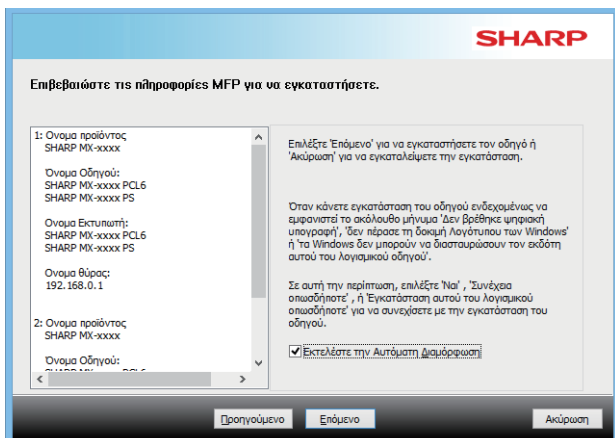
SHARP

Επιβεβαιώστε τις πληροφορίες MFP για να εγκαταστήσετε.

1: Ονομα προϊόντος
SHARP MX-xxxx

Όνομα Οδηγού:
SHARP MX-xxxx PCL6
SHARP MX-xxxx PS

Ονομα Εκτυπωτή:
SHARP MX-xxxx PCL6
SHARP MX-xxxx PS

Ονομα θύρας:
192.168.0.1

2: Ονομα προϊόντος
SHARP MX-xxxx

Όνομα Οδηγού:
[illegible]

Επιλέξτε 'Επόμενο' για να εγκαταστήσετε τον οδηγό ή 'Ακύρωση' για να εγκαταλείψετε την εγκατάσταση.

Όταν κάνετε εγκατάσταση του οδηγού ενδεχομένως να εμφανιστεί το ακόλουθο μήνυμα 'Δεν βρέθηκε ψηφιακή υπογραφή', 'δεν πέρασε τη δοκιμή Λογότυπου των Windows' ή 'τα Windows δεν μπορούν να διασταυρώσουν τον εκδότη αυτού του λογισμικού οδηγού'.

Σε αυτή την περίπτωση, επιλέξτε 'Ναι' , 'Συνέχεια οπωσδήποτε' , ή 'Εγκατάσταση αυτού του λογισμικού οπωσδήποτε' για να συνεχίσετε με την εγκατάσταση του οδηγού.

Εκτελέστε την Αυτόματη Διαμόρφωση

Προηγούμενο
Επόμενο
Ακύρωση